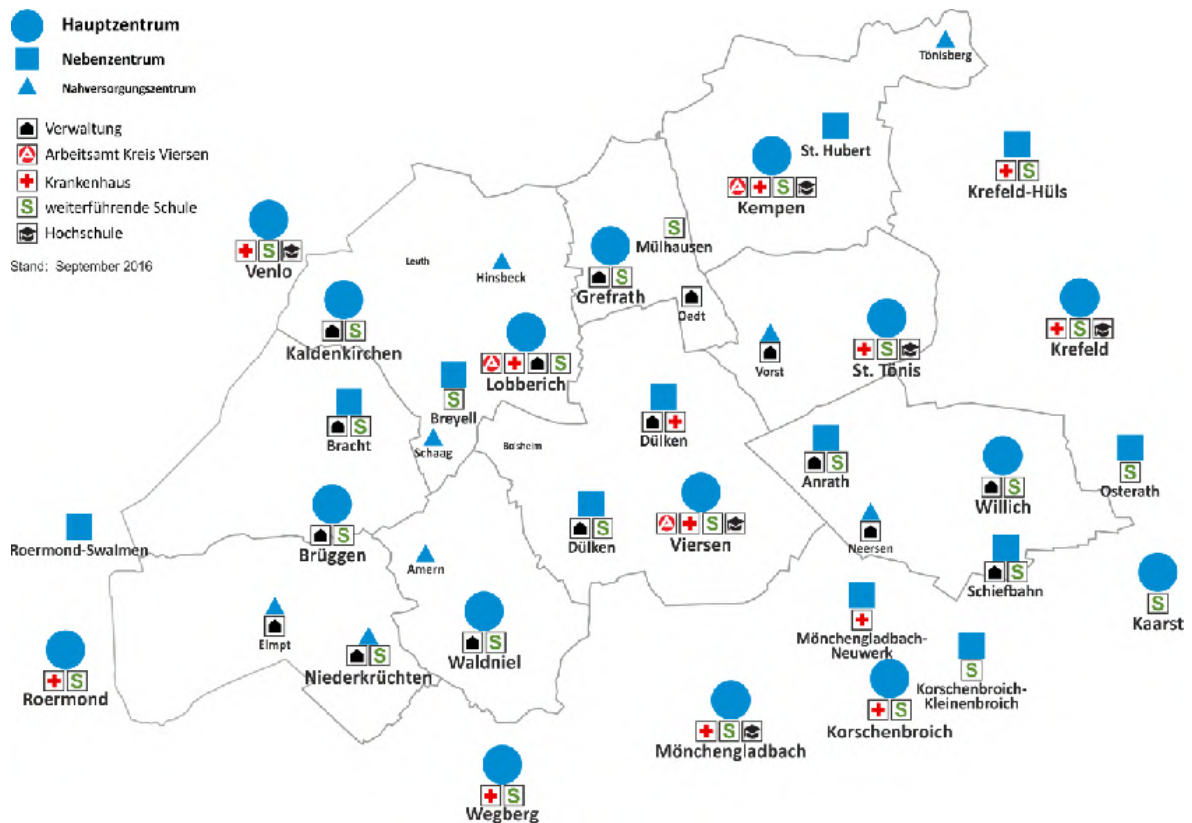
Hauptzentrum
Nebenzentrum
Nahversorgungszentrum
Verwaltung
Arbeitsamt Kreis Viersen
Krankenhaus
S weiterführende Schule
Hochschule
Stand: September 2016

Tönisberg
St. Hubert
S
Kempen
S
Krefeld-Hüls
S
Venlo
Leuth
Hinsbeck
S
Mülhausen
S
Grefrath
Oedt
S
Kaldenkirchen
S
Lobberich
Vorst
S
St. Tönis
S
Krefeld
S
Breyell
S
Bracht
Schaag
Boisheim
Dülken
S
Anrath
S
Willich
S
Osterath
S
Brüggen
S
Dülken
S
Viersen
Neersen
Roermond-Swalmen
Amern
S
Schiefbahn
S
Kaarst
Elmpt
S
Niederkrüchten
S
Waldniel
Mönchengladbach-Neuwerk
S
Korschenbroich-Kleinenbroich
S
Roermond
S
Mönchengladbach
S
Korschenbroich
S
Wegberg